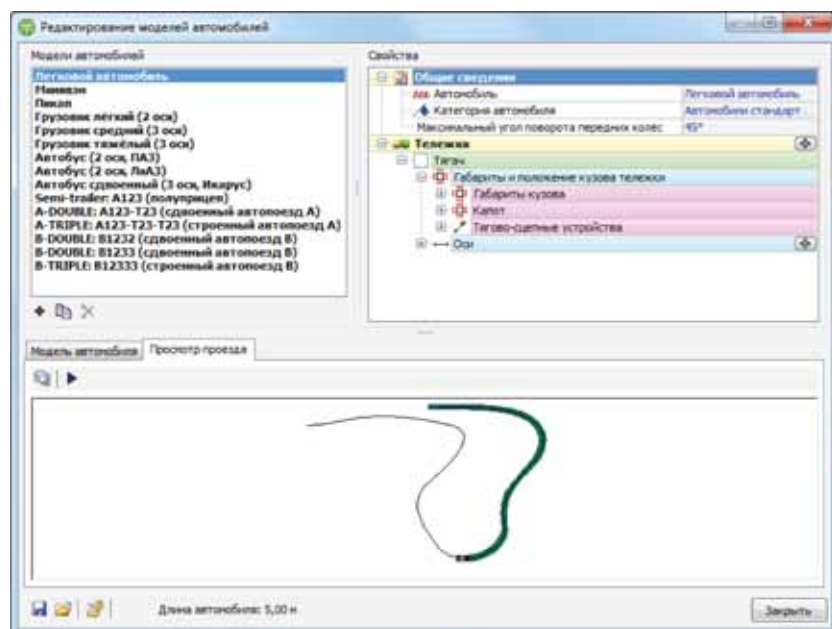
Редактирование моделей автомобилей

Модели автомобилей

Легковой автомобиль
Минивэн
Пикап
Грузовик лёгкий (2 оси)
Грузовик средний (3 оси)
Грузовик тяжёлый (3 оси)
Автобус (2 оси, ПАЗ)
Автобус (2 оси, ЛиАЗ)
Автобус сдвоенный (3 оси, Икарус)
Semi-trailer: A123 (полуприцеп)
A-DOUBLE: A123-T23 (сдвоенный автопоезд A)
A-TRIPLE: A123-T23-T23 (строенный автопоезд A)
B-DOUBLE: B1232 (сдвоенный автопоезд B)
B-DOUBLE: B1233 (сдвоенный автопоезд B)
B-TRIPLE: B12333 (строенный автопоезд B)

Свойства

Общие сведения

| | |
|---|---|
| Автомобиль | Легковой автомобиль |
| Категория автомобиля | Автомобили стандарт |
| Максимальный угол поворота передних колес | 45° |

Тележки
Тягач
Габариты и положение кузова тележки
Габариты кузова
Капот
Тягово-сцепные устройства
Оси

Модель автомобиля | Просмотр проезда

Длина автомобиля: 5,00 м

Закрыть